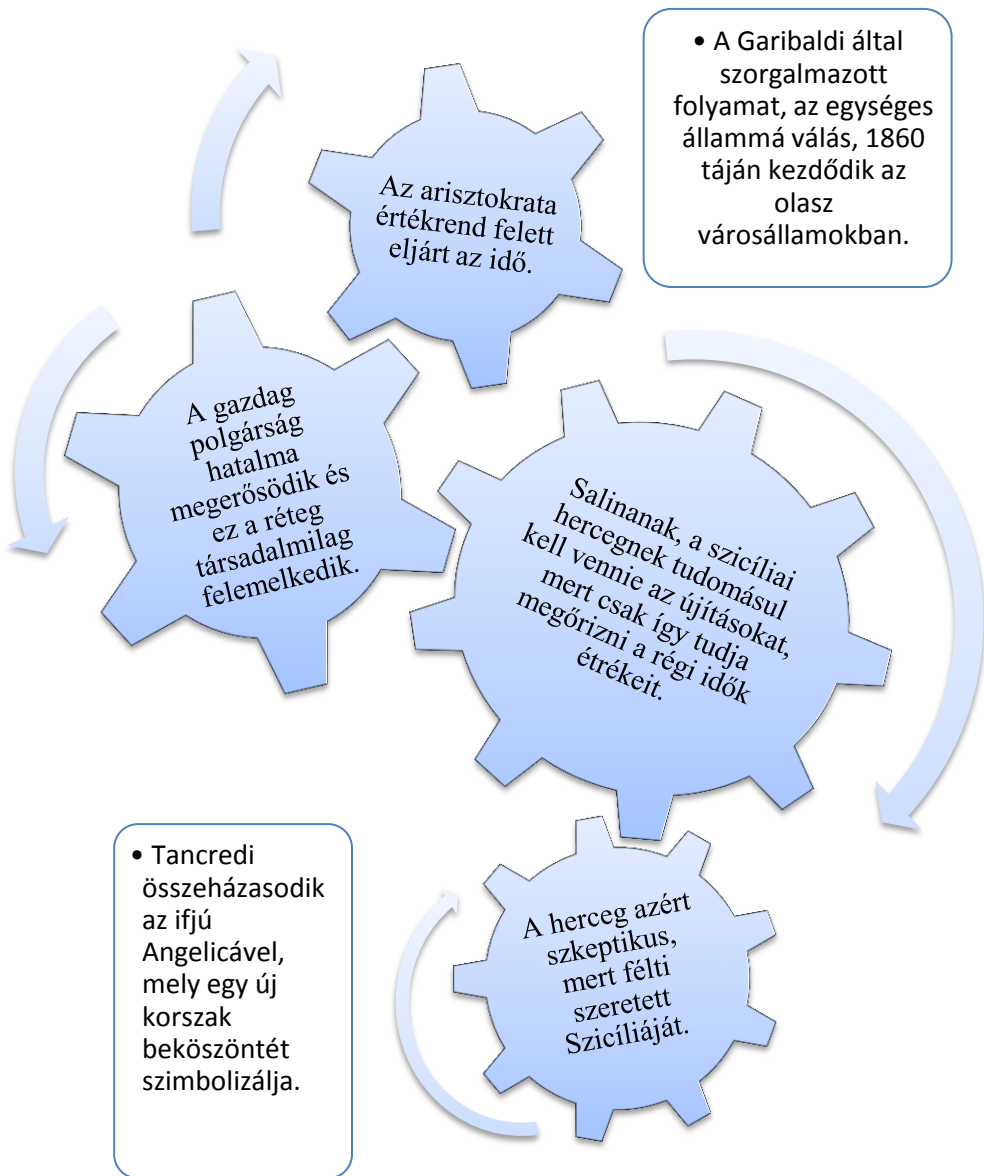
• A Garibaldi által szorgalmazott folyamat, az egységes állammá válás, 1860 táján kezdődik az olasz városállamokban.

Az arisztokrata értékrend felett eljárt az idő.

A gazdag polgárság hatalma megerősödik és ez a réteg társadalmilag felemelkedik.

Salinanak, a szicíliai hercegnek tudomásul kell vennie az újításokat, mert csak így tudja megőrizni a régi idők étrékeit.

A herceg azért szkeptikus, mert félti szeretett Szicíliáját.

• Tancredi összeházasodik az ifjú Angelicával, mely egy új korszak beköszöntét szimbolizálja.